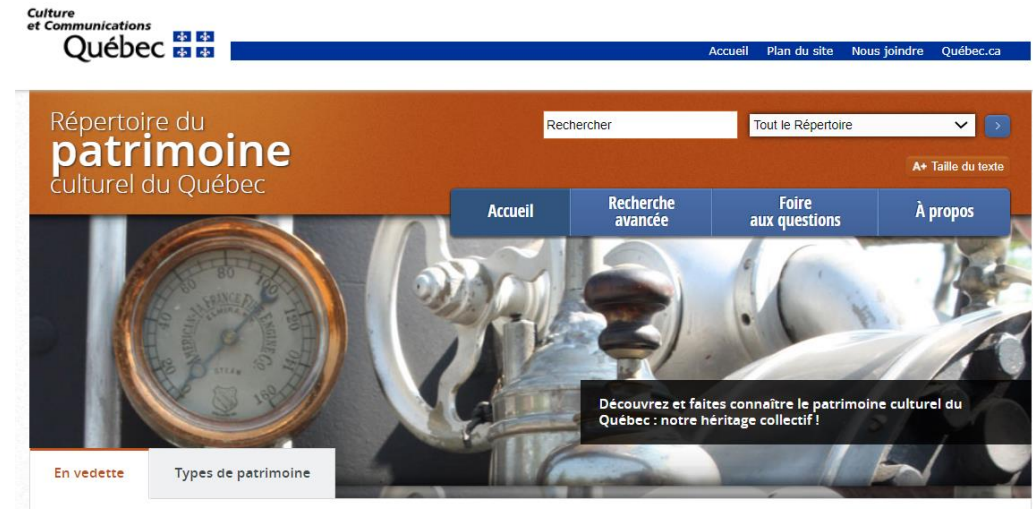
Culture et Communications Québec

Accueil Plan du site Nous joindre Québec.ca

Répertoire du patrimoine culturel du Québec

Rechercher

Tout le Répertoire

A+ Taille du texte

Accueil

Recherche avancée

Foire aux questions

À propos

60 80 100 120 140 160 40 20 0
AMERICAN LA FRANCE FIRE ENGINE CO.
STEAM

Découvrez et faites connaître le patrimoine culturel du Québec : notre héritage collectif !

En vedette

Types de patrimoine